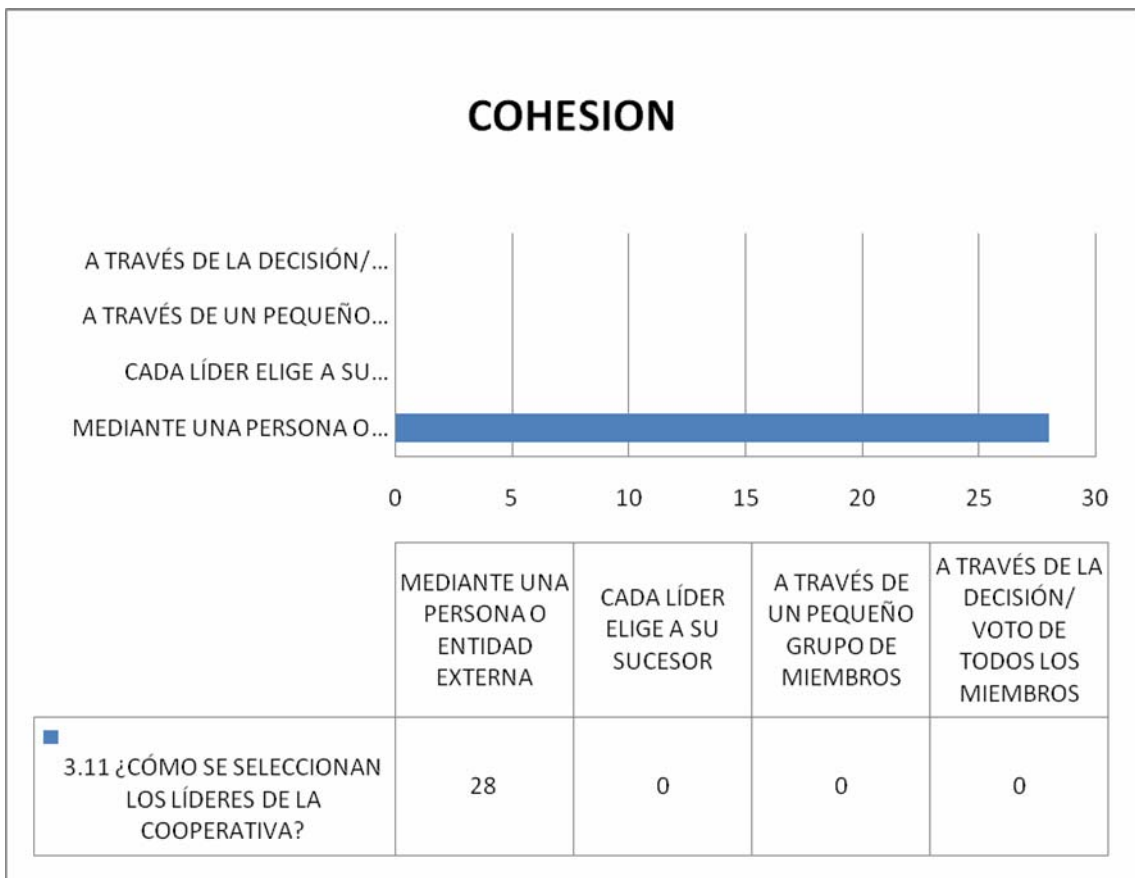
COHESION

A TRAVÉS DE LA DECISIÓN/...
A TRAVÉS DE UN PEQUEÑO...
CADA LÍDER ELIGE A SU...
MEDIANTE UNA PERSONA O...

0 5 10 15 20 25 30

| | MEDIANTE UNA PERSONA O ENTIDAD EXTERNA | CADA LÍDER ELIGE A SU SUCESOR | A TRAVÉS DE UN PEQUEÑO GRUPO DE MIEMBROS | A TRAVÉS DE LA DECISIÓN/ VOTO DE TODOS LOS MIEMBROS |
|---|---|---|---|---|
| 3.11 ¿CÓMO SE SELECCIONAN LOS LÍDERES DE LA COOPERATIVA? | 28 | 0 | 0 | 0 |